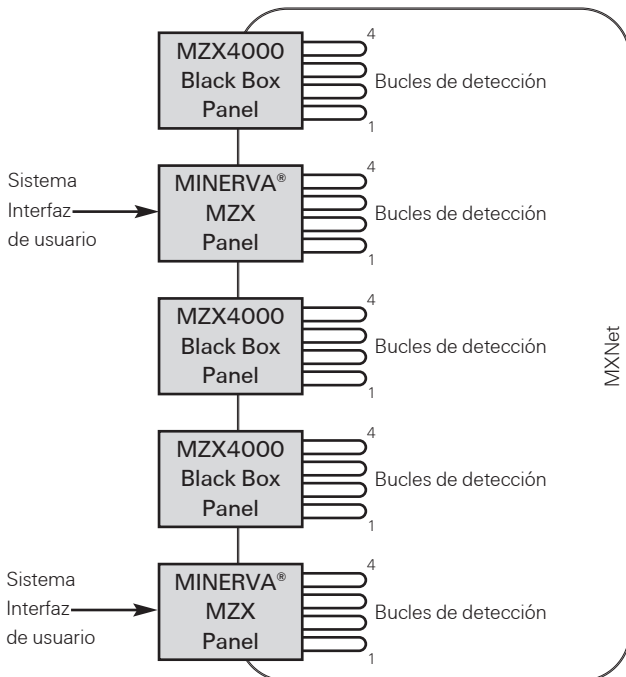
MZX4000
Black Box
Panel

4
Bucles de detección
1

Sistema
Interfaz
de usuario

MINERVA®
MZX
Panel

4
Bucles de detección
1

MZX4000
Black Box
Panel

4
Bucles de detección
1

MXNet

MZX4000
Black Box
Panel

4
Bucles de detección
1

Sistema
Interfaz
de usuario

MINERVA®
MZX
Panel

4
Bucles de detección
1